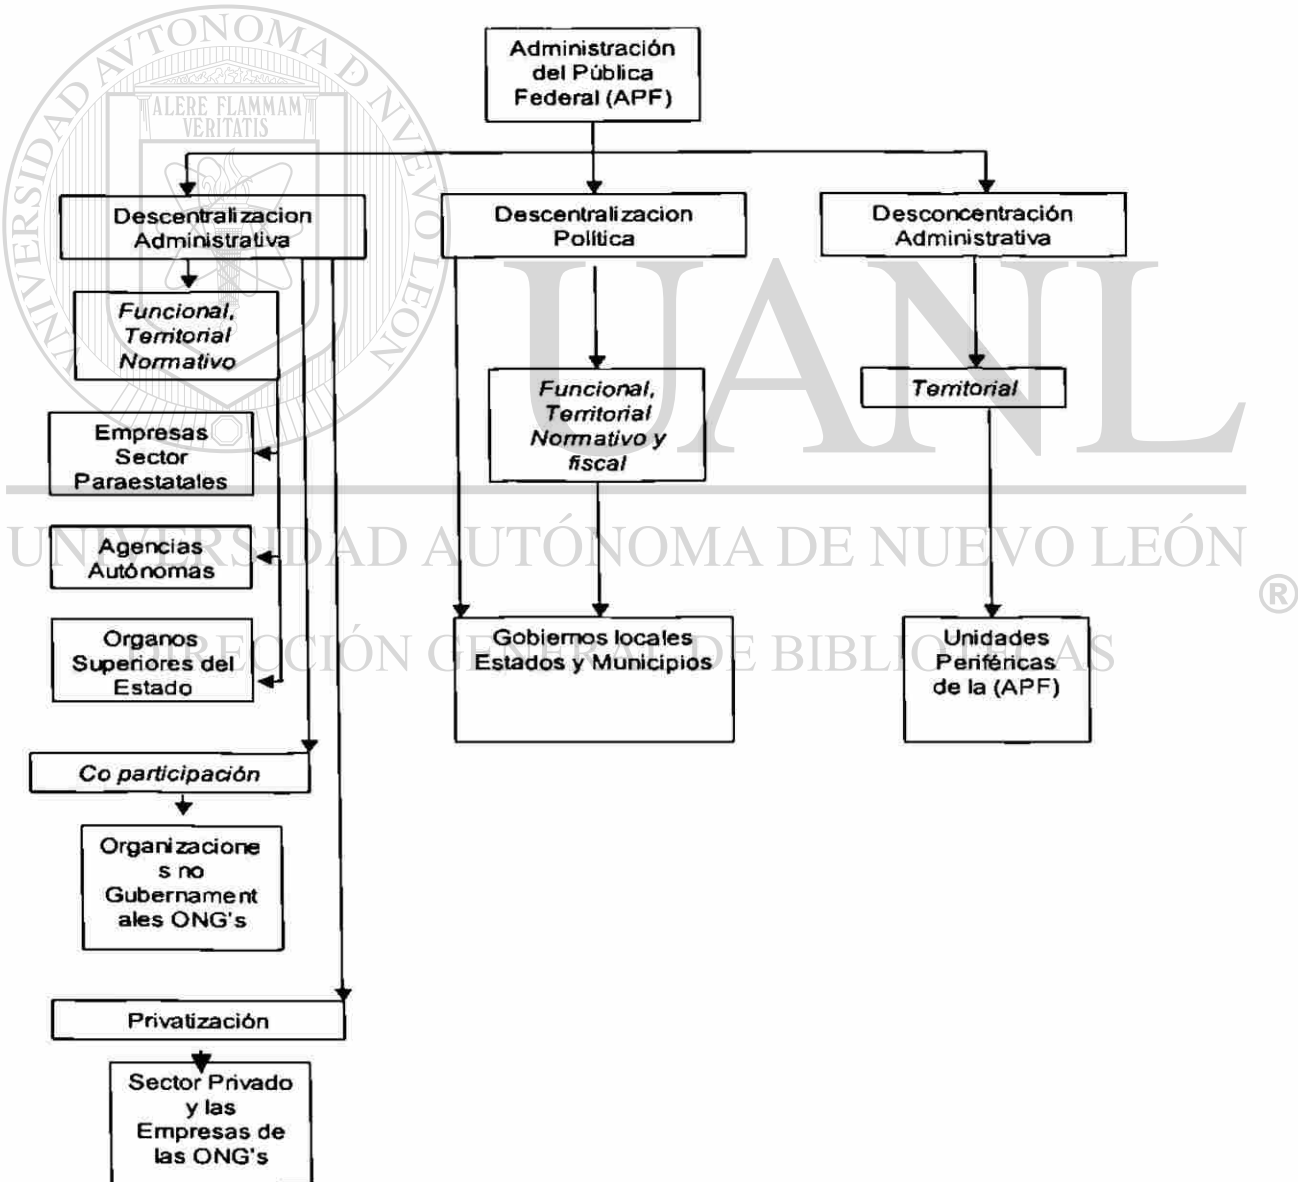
UNIVERSIDAD AUTONOMA DE NUEVO LEON
ALERE FLAMMAM VERITATIS

Administración del Pública Federal (APF)

Descentralizacion Administrativa

Descentralizacion Politica

Desconcentración Administrativa

Funcional, Territorial Normativo

Empresas Sector Paraestatales

Agencias Autónomas

Organos Superiores del Estado

Co participación

Organizaciones no Gubernamentales ONG's

Privatización

Sector Privado y las Empresas de las ONG's

Funcional, Territorial Normativo y fiscal

Gobiernos locales Estados y Municipios

Territorial

Unidades Periféricas de la (APF)

UANL
UNIVERSIDAD AUTÓNOMA DE NUEVO LEÓN
®
DIRECCIÓN GENERAL DE BIBLIOTECAS